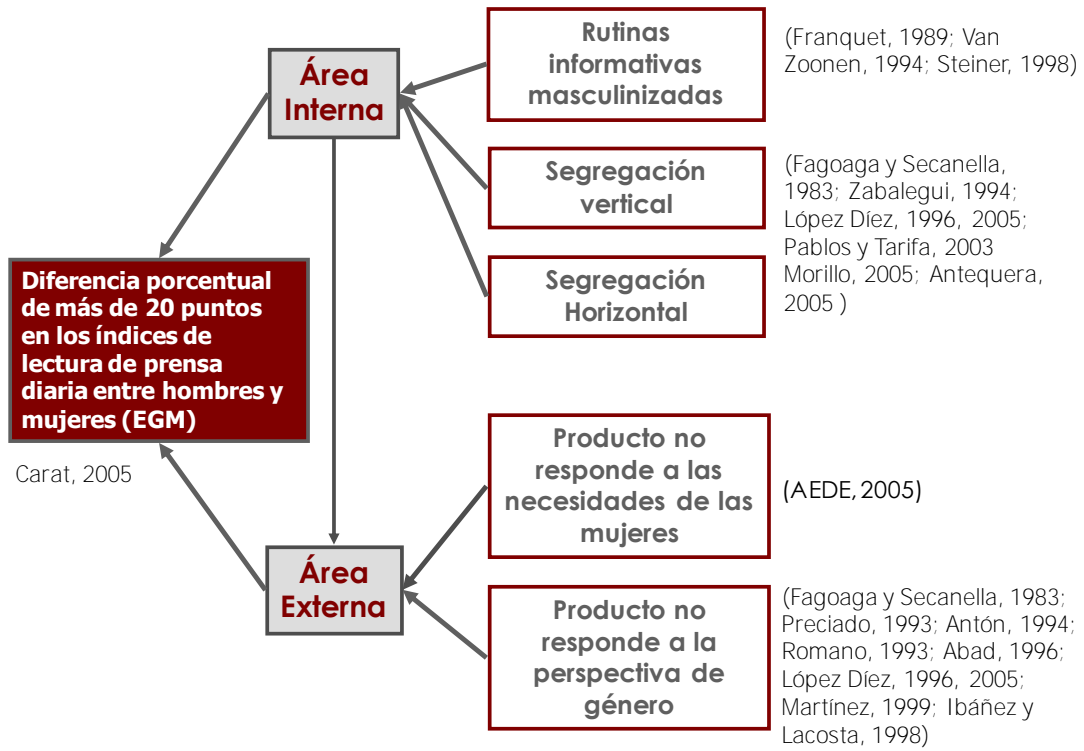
Área Interna

Rutinas informativas masculinizadas

(Franquet, 1989; Van Zoonen, 1994; Steiner, 1998)

Segregación vertical

(Fagoaga y Secanella, 1983; Zabalegui, 1994; López Díez, 1996, 2005; Pablos y Tarifa, 2003 Morillo, 2005; Antequera, 2005 )

Segregación Horizontal

Diferencia porcentual de más de 20 puntos en los índices de lectura de prensa diaria entre hombres y mujeres (EGM)

Carat, 2005

Producto no responde a las necesidades de las mujeres

(AEDE, 2005)

Área Externa

Producto no responde a la perspectiva de género

(Fagoaga y Secanella, 1983; Preciado, 1993; Antón, 1994; Romano, 1993; Abad, 1996; López Díez, 1996, 2005; Martínez, 1999; Ibáñez y Lacosta, 1998)